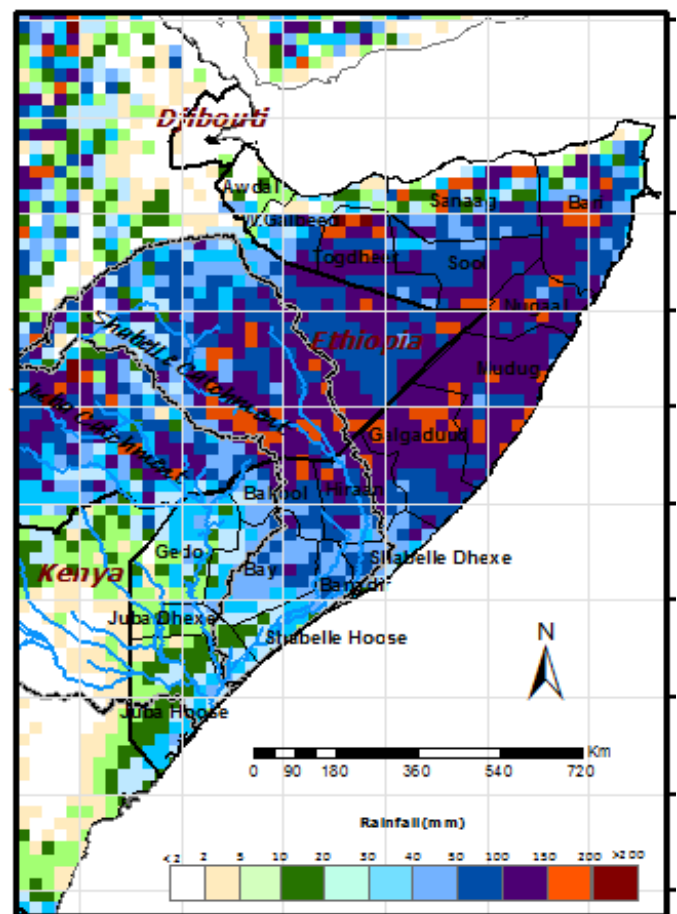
Djibouti
Awdal
W. Galbeed
Sanaag
Bari
Togdheer
Sool
Nugaal
Ethiopia
Shabelle Catchment
Juba Catchment
Mudug
Galgaduud
Bakool
Hiraan
Gedo
Kenya
Bay
Shabelle Dhexe
Banadir
Juba Dhexe
Shabelle Hoose
Juba Hoose
N
Km
0 90 180 360 540 720
Rainfall (mm)
<2 2 5 10 20 30 40 50 100 150 200 >200